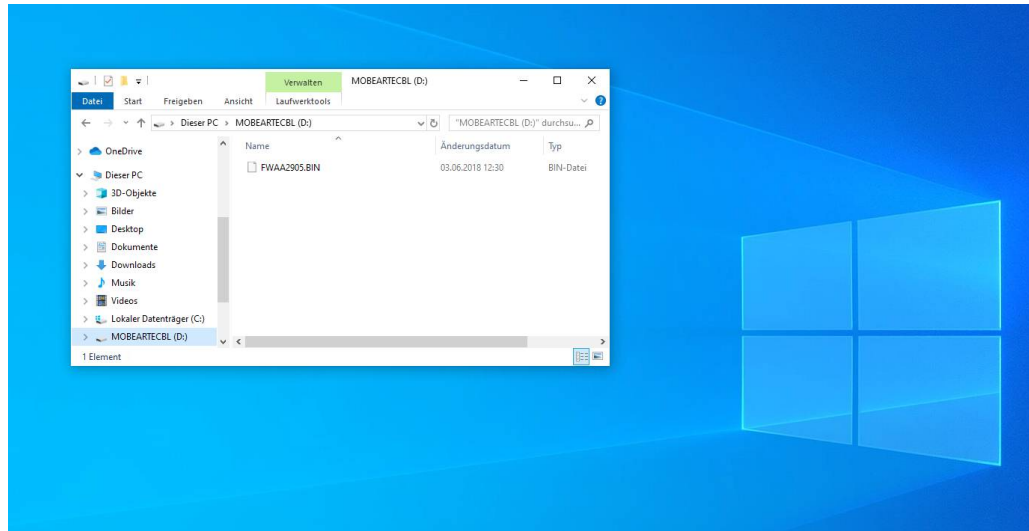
Verwalten MOBEARTECBL (D:)

Datei Start Freigeben Ansicht Laufwerktools

Dieser PC > MOBEARTECBL (D:)

"MOBEARTECBL (D:)" durchsu...

OneDrive
Dieser PC
3D-Objekte
Bilder
Desktop
Dokumente
Downloads
Musik
Videos
Lokaler Datenträger (C:)
MOBEARTECBL (D:)

| Name | Änderungsdatum | Typ |
|---|---|---|
| FWAA2905.BIN | 03.06.2018 12:30 | BIN-Datei |

1 Element